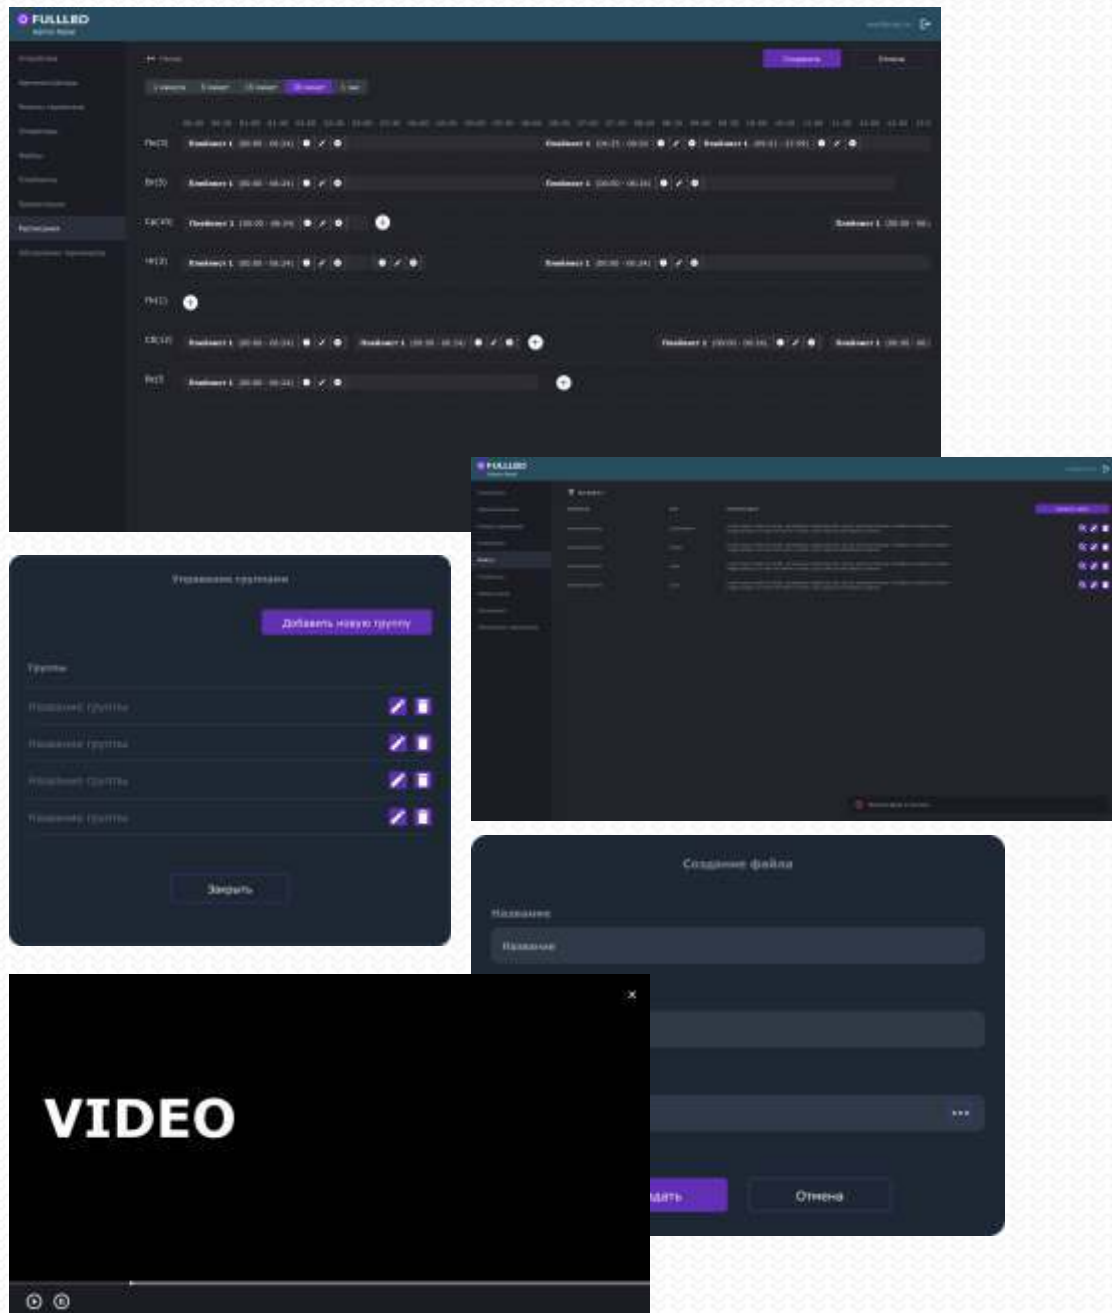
FULLLED

Сохранить

Отмена

Пн(3)

Плейлист 1 (00:00 - 06:24)

Плейлист 1

Плейлист 1

Вт(3)

Плейлист 1 (00:00 - 06:24)

Плейлист 1

Ср(4)

Плейлист 1 (00:00 - 06:24)

Плейлист 1 (00:00 - 06:

Чт(3)

Плейлист 1 (00:00 - 06:24)

Плейлист 1

Пт(1)

Сб(3)

Плейлист 1 (00:00 - 06:24)

Плейлист 1

Плейлист 1

Плейлист 1

Вс(1)

Плейлист 1 (00:00 - 06:24)

FULLLED

Управление группами

Добавить новую группу

Группы

Название группы

Название группы

Название группы

Название группы

Закрыть

Создание файла

Название

Название

...

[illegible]дать

Отмена

×

VIDEO